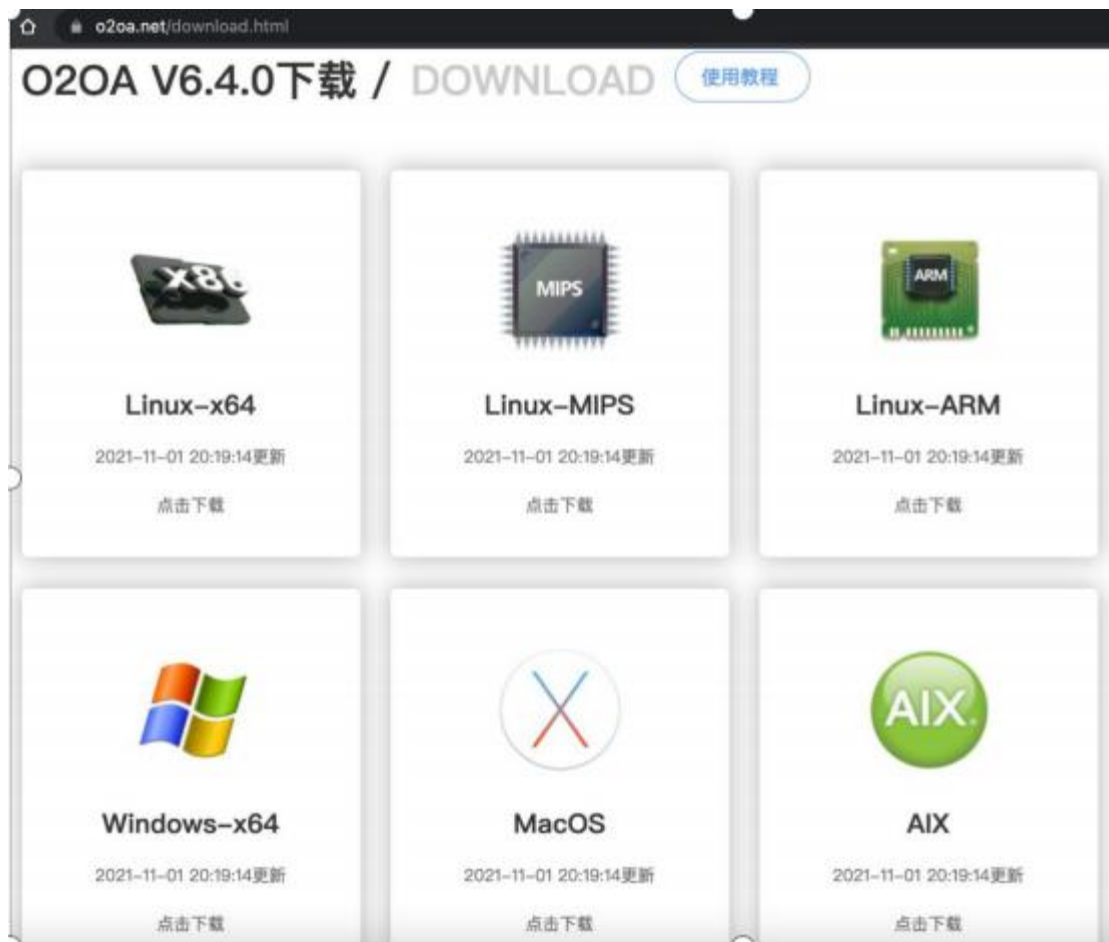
o2oa.net/download.html

O2OA V6.4.0下载 / DOWNLOAD 使用教程

x86

Linux-x64

2021-11-01 20:19:14更新

点击下载

MIPS

Linux-MIPS

2021-11-01 20:19:14更新

点击下载

ARM

Linux-ARM

2021-11-01 20:19:14更新

点击下载

Windows-x64

2021-11-01 20:19:14更新

点击下载

MacOS

2021-11-01 20:19:14更新

点击下载

AIX

AIX

2021-11-01 20:19:14更新

点击下载